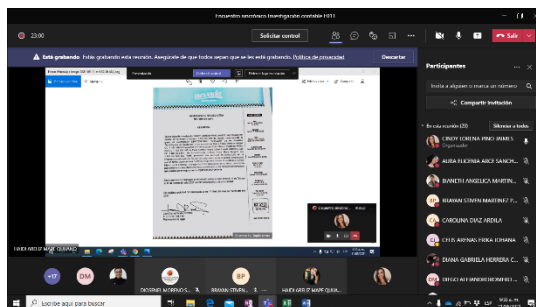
Encuentro sincrónico Investigación contable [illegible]

23:00

Solicitar control

Salir

Está grabando Está grabando esta reunión. Asegúrese de que todos sepan que se está grabando. Política de privacidad

Descartar

Participantes

Invita a alguien o marca un número

Compartir invitación

En esta reunión (23)

Silenciar a todos

CINDY LORENA PINO JAIMES
Organizador

AURA EUGENIA ARCE SANCH...

IVANETH ANGELICA MARTIN...

BRAYAN STIVEN MARTINEZ P...

CAROLINA DIAZ ARDILA

CRUS ARENAS ERIKA JOHANA

DIANA GABRIELA HERRERA C...

DIEGO ALEJANDRO ROMERO ...

HEIDI ARELIZ MAPE QUIJANO

+17

DM

BP

DEIGENIS MORENO S...

BRAYAN STIVEN...

HEIDI ARELIZ MAPE QUIJA...

Escribe aquí para buscar